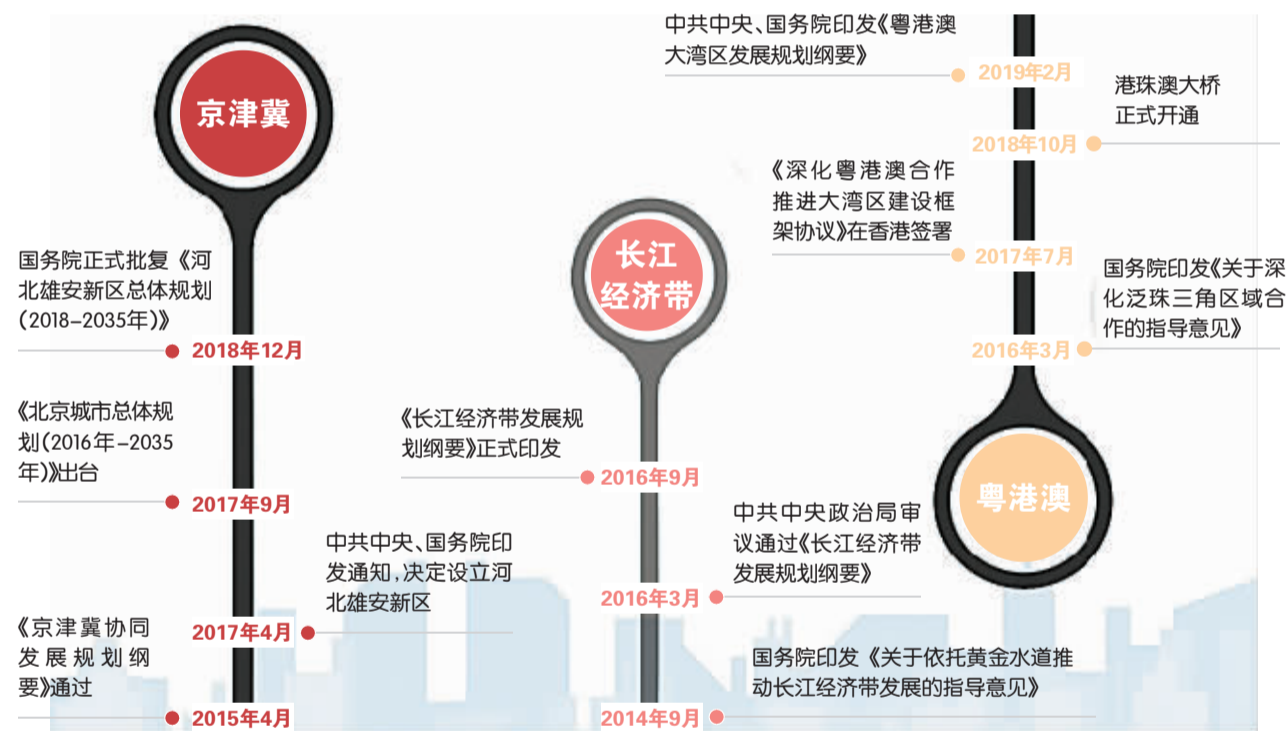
京津冀

国务院正式批复《河北雄安新区总体规划（2018-2035年）》

2018年12月

《北京城市总体规划（2016年-2035年）》出台

2017年9月

中共中央、国务院印发通知，决定设立河北雄安新区

2017年4月

《京津冀协同发展规划纲要》通过

2015年4月

长江经济带

《长江经济带发展规划纲要》正式印发

2016年9月

中共中央政治局审议通过《长江经济带发展规划纲要》

2016年3月

国务院印发《关于依托黄金水道推动长江经济带发展的指导意见》

2014年9月

中共中央、国务院印发《粤港澳大湾区发展规划纲要》

2019年2月

港珠澳大桥正式开通

2018年10月

《深化粤港澳合作推进大湾区建设框架协议》在香港签署

2017年7月

国务院印发《关于深化泛珠三角区域合作的指导意见》

2016年3月

粤港澳